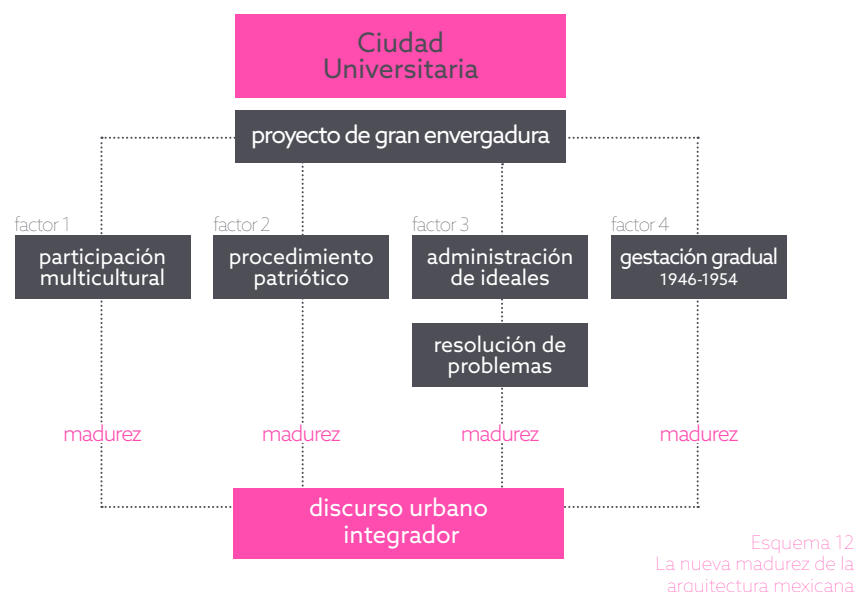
Ciudad Universitaria

proyecto de gran envergadura

factor 1
participación multicultural

factor 2
procedimiento patriótico

factor 3
administración de ideales

factor 4
gestación gradual
1946-1954

resolución de problemas

madurez

madurez

madurez

madurez

discurso urbano integrador

Esquema 12
La nueva madurez de la arquitectura mexicana